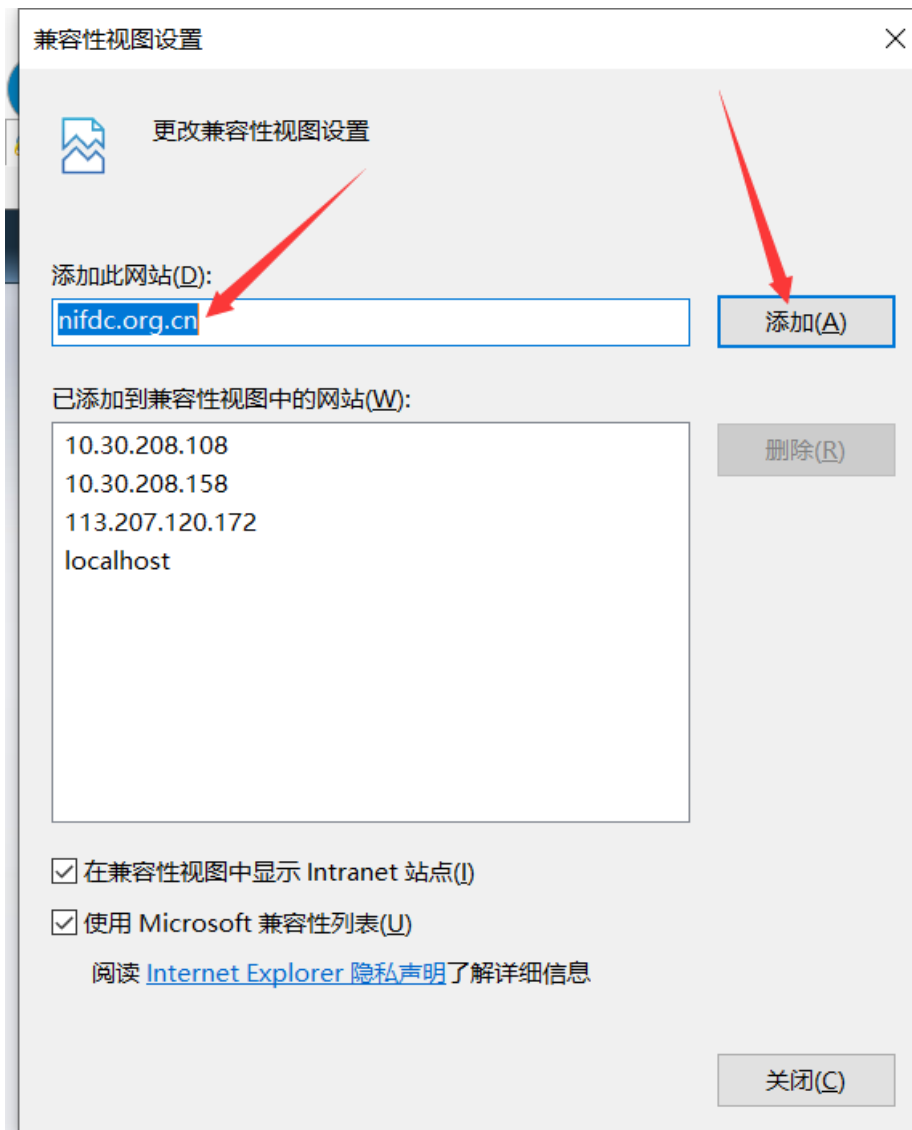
兼容性视图设置

×

更改兼容性视图设置

添加此网站(D):

nifdc.org.cn

添加(A)

已添加到兼容性视图中的网站(W):

10.30.208.108
10.30.208.158
113.207.120.172
localhost

删除(R)

☑ 在兼容性视图中显示 Intranet 站点(I)

☑ 使用 Microsoft 兼容性列表(U)

阅读 Internet Explorer 隐私声明了解详细信息

关闭(C)